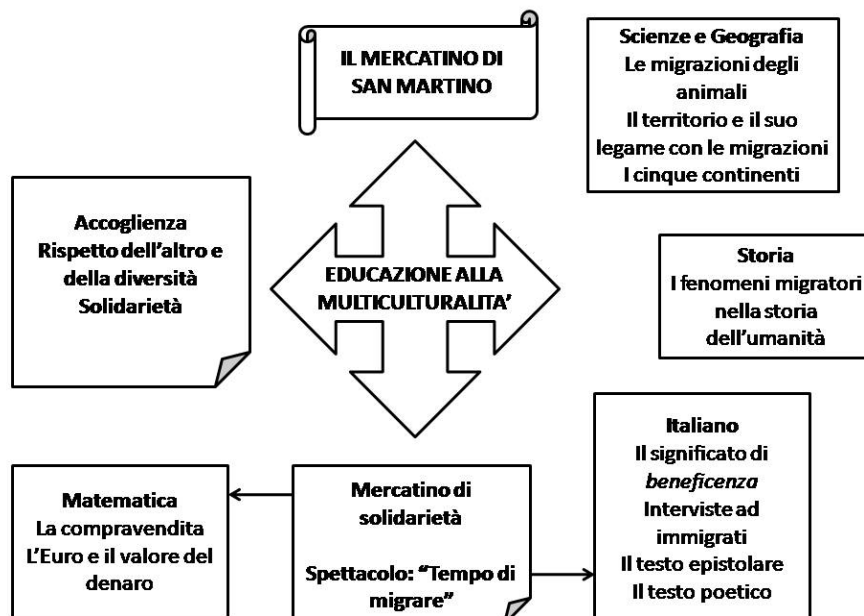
IL MERCATINO DI SAN MARTINO

Scienze e Geografia
Le migrazioni degli animali
Il territorio e il suo legame con le migrazioni
I cinque continenti

Accoglienza
Rispetto dell'altro e della diversità
Solidarietà

EDUCAZIONE ALLA MULTICULTURALITA'

Storia
I fenomeni migratori nella storia dell'umanità

Italiano
Il significato di *beneficenza*
Interviste ad immigrati
Il testo epistolare
Il testo poetico

Matematica
La compravendita
L'Euro e il valore del denaro

Mercatino di solidarietà

Spettacolo: "Tempo di migrare"